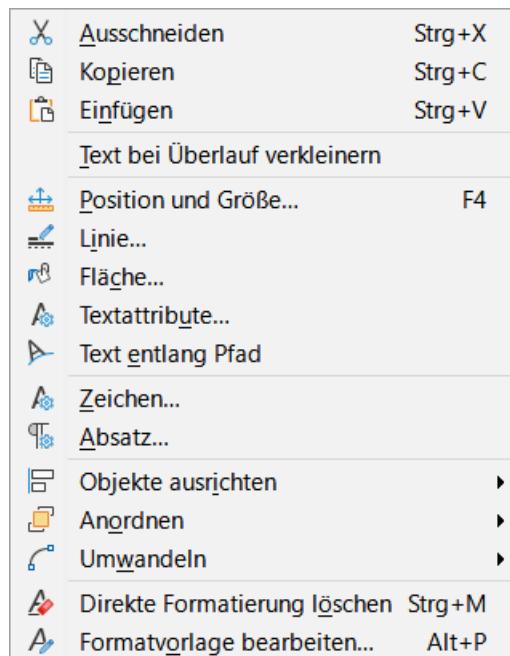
Ausschneiden Strg+X
Kopieren Strg+C
Einfügen Strg+V

Text bei Überlauf verkleinern

Position und Größe... F4
Linie...
Fläche...
Textattribute...
Text entlang Pfad

Zeichen...
Absatz...

Objekte ausrichten
Anordnen
Umwandeln

Direkte Formatierung löschen Strg+M
Formatvorlage bearbeiten... Alt+P